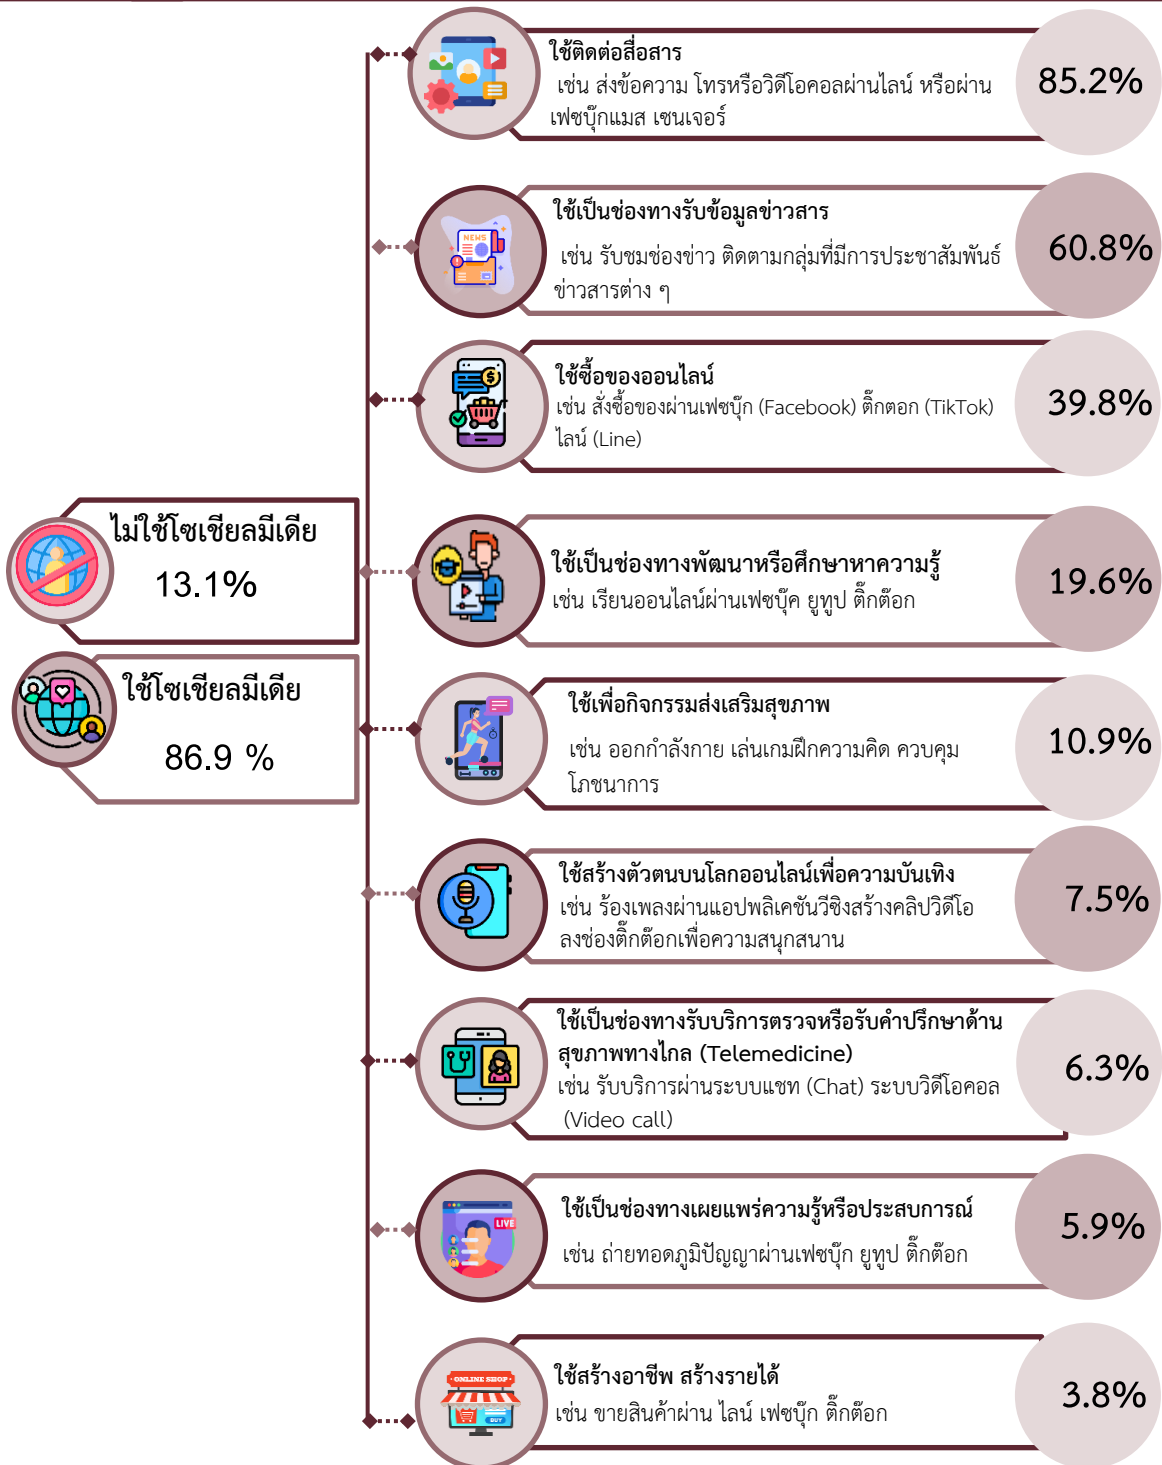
ไม่ใช้โซเชียลมีเดีย
13.1%

ใช้โซเชียลมีเดีย
86.9 %

ใช้ติดต่อสื่อสาร
เช่น ส่งข้อความ โทรหรือวิดีโอคอลผ่านไลน์ หรือผ่านเฟซบุ๊กแมส เซนเจอร์
85.2%

ใช้เป็นช่องทางรับข้อมูลข่าวสาร
เช่น รับชมช่องข่าว ติดตามกลุ่มที่มีการประชาสัมพันธ์ข่าวสารต่าง ๆ
60.8%

ใช้ซื้อของออนไลน์
เช่น สั่งซื้อของผ่านเฟซบุ๊ก (Facebook) ติ๊กตอก (TikTok) ไลน์ (Line)
39.8%

ใช้เป็นช่องทางพัฒนาหรือศึกษาหาความรู้
เช่น เรียนออนไลน์ผ่านเฟซบุ๊ค ยูทูป ติ๊กต๊อก
19.6%

ใช้เพื่อกิจกรรมส่งเสริมสุขภาพ
เช่น ออกกำลังกาย เล่นเกมฝึกความคิด ควบคุมโภชนาการ
10.9%

ใช้สร้างตัวตนบนโลกออนไลน์เพื่อความบันเทิง
เช่น ร้องเพลงผ่านแอปพลิเคชันวีชิงสร้างคลิปวิดีโอลงช่องติ๊กต๊อกเพื่อความสนุกสนาน
7.5%

ใช้เป็นช่องทางรับบริการตรวจหรือรับคำปรึกษาด้านสุขภาพทางไกล (Telemedicine)
เช่น รับบริการผ่านระบบแชท (Chat) ระบบวิดีโอคอล (Video call)
6.3%

ใช้เป็นช่องทางเผยแพร่ความรู้หรือประสบการณ์
เช่น ถ่ายทอดภูมิปัญญาผ่านเฟซบุ๊ก ยูทูป ติ๊กต๊อก
5.9%

ใช้สร้างอาชีพ สร้างรายได้
เช่น ขายสินค้าผ่าน ไลน์ เฟซบุ๊ก ติ๊กต๊อก
3.8%